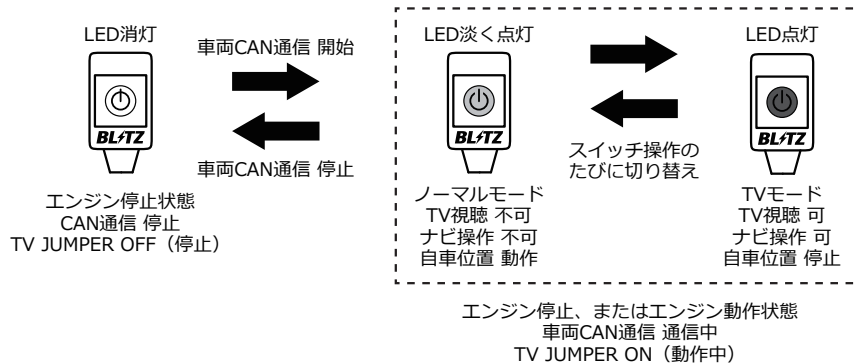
LED消灯

BLITZ

車両CAN通信 開始

車両CAN通信 停止

エンジン停止状態
CAN通信 停止
TV JUMPER OFF（停止）

LED淡く点灯

BLITZ

ノーマルモード
TV視聴 不可
ナビ操作 不可
自車位置 動作

スイッチ操作の
たびに切り替え

LED点灯

BLITZ

TVモード
TV視聴 可
ナビ操作 可
自車位置 停止

エンジン停止、またはエンジン動作状態
車両CAN通信 通信中
TV JUMPER ON（動作中）